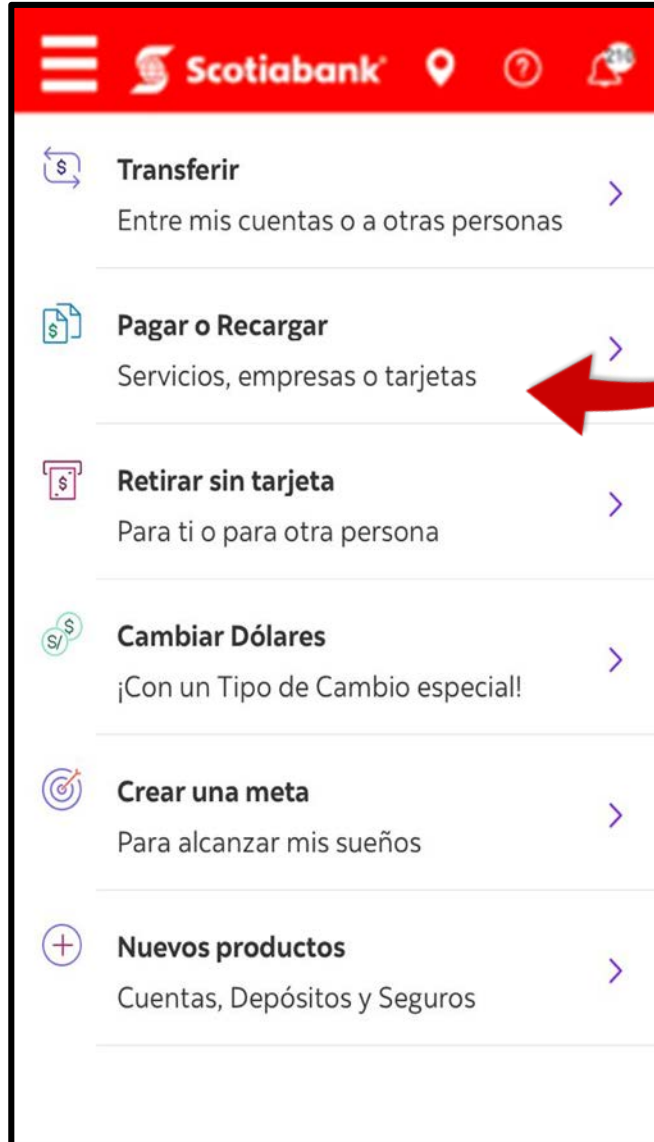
Scotiabank

Transferir
Entre mis cuentas o a otras personas

Pagar o Recargar
Servicios, empresas o tarjetas

Retirar sin tarjeta
Para ti o para otra persona

Cambiar Dólares
¡Con un Tipo de Cambio especial!

Crear una meta
Para alcanzar mis sueños

Nuevos productos
Cuentas, Depósitos y Seguros